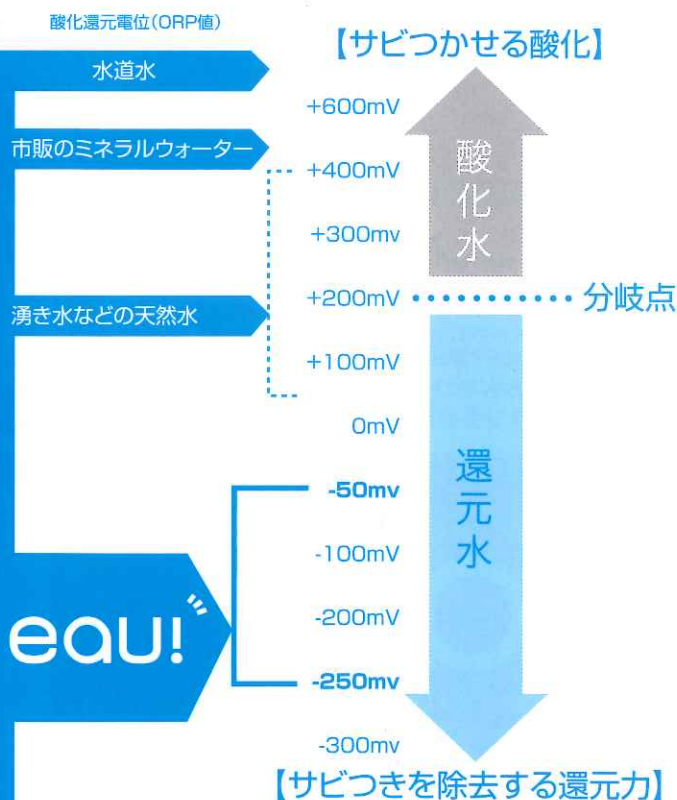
酸化還元電位(ORP値)

【サビつかせる酸化】

水道水

+600mV

市販のミネラルウォーター

+400mV

+300mv

酸化水

湧き水などの天然水

+200mV

分岐点

+100mV

0mV

-50mv

還元水

-100mV

eau!

-200mV

-250mv

-300mv

【サビつきを除去する還元力】